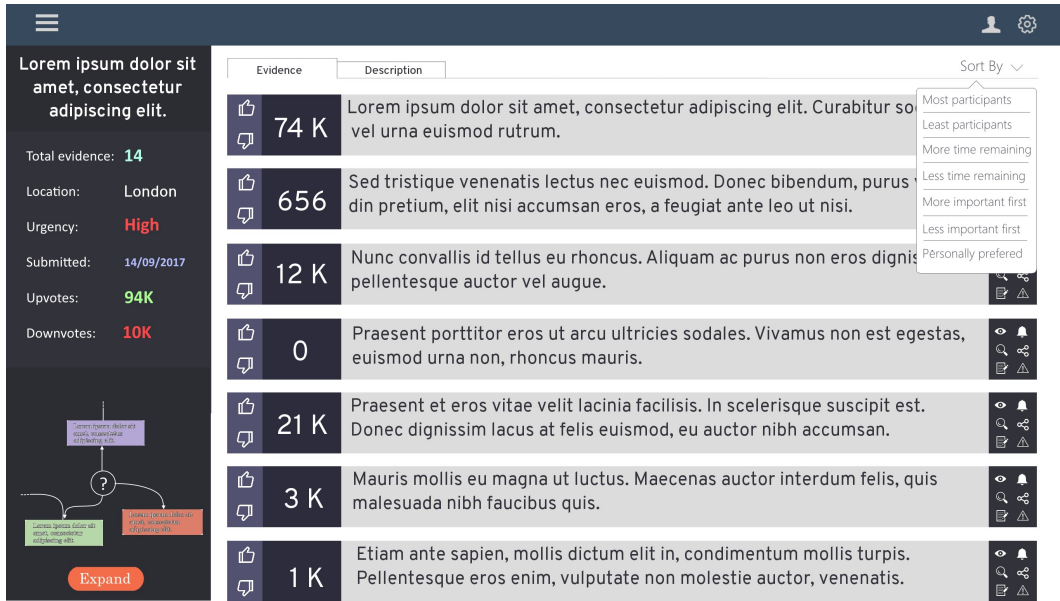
Lorem ipsum dolor sit amet, consectetur adipiscing elit.

Total evidence: 14

Location: London

Urgency: High

Submitted: 14/09/2017

Upvotes: 94K

Downvotes: 10K

Lorem ipsum dolor sit amet, consectetur adipiscing elit.

?

Lorem ipsum dolor sit amet, consectetur adipiscing elit.

Lorem ipsum dolor sit amet, consectetur adipiscing elit.

Expand

Evidence | Description

Sort By

Most participants
Least participants
More time remaining
Less time remaining
More important first
Less important first
Personally prefered

74 K
Lorem ipsum dolor sit amet, consectetur adipiscing elit. Curabitur so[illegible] vel urna euismod rutrum.

656
Sed tristique venenatis lectus nec euismod. Donec bibendum, purus v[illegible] din pretium, elit nisi accumsan eros, a feugiat ante leo ut nisi.

12 K
Nunc convallis id tellus eu rhoncus. Aliquam ac purus non eros dignis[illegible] pellentesque auctor vel augue.

0
Praesent porttitor eros ut arcu ultricies sodales. Vivamus non est egestas, euismod urna non, rhoncus mauris.

21 K
Praesent et eros vitae velit lacinia facilisis. In scelerisque suscipit est. Donec dignissim lacus at felis euismod, eu auctor nibh accumsan.

3 K
Mauris mollis eu magna ut luctus. Maecenas auctor interdum felis, quis malesuada nibh faucibus quis.

1 K
Etiam ante sapien, mollis dictum elit in, condimentum mollis turpis. Pellentesque eros enim, vulputate non molestie auctor, venenatis.